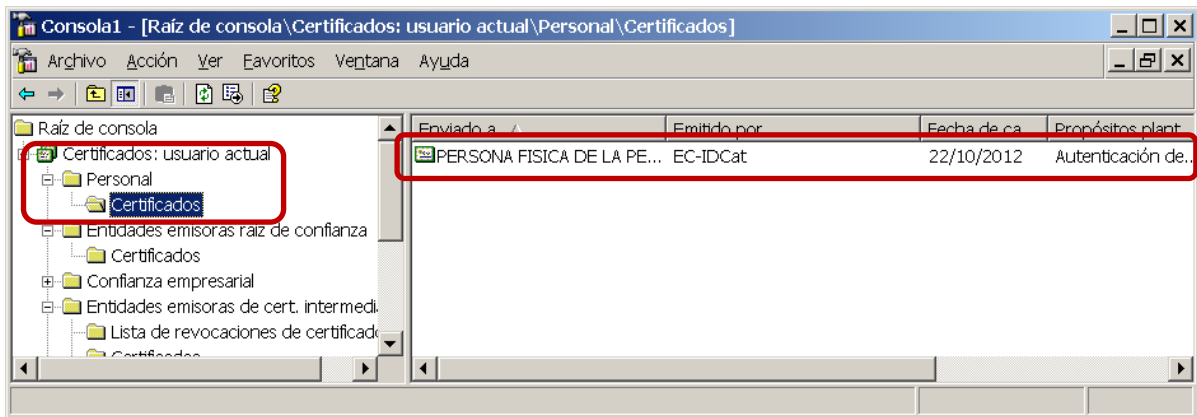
Consola1 - [Raíz de consola\Certificados: usuario actual\Personal\Certificados]

Archivo Acción Ver Favoritos Ventana Ayuda

Raíz de consola
Certificados: usuario actual
Personal
Certificados
Entidades emisoras raíz de confianza
Certificados
Confianza empresarial
Entidades emisoras de cert. intermedi
Lista de revocaciones de certificado
Certificados

| Enviado a | Emitido por | Fecha de ca | Propósitos plant |
|---|---|---|---|
| PERSONA FISICA DE LA PE... | EC-IDCat | 22/10/2012 | Autenticación de... |